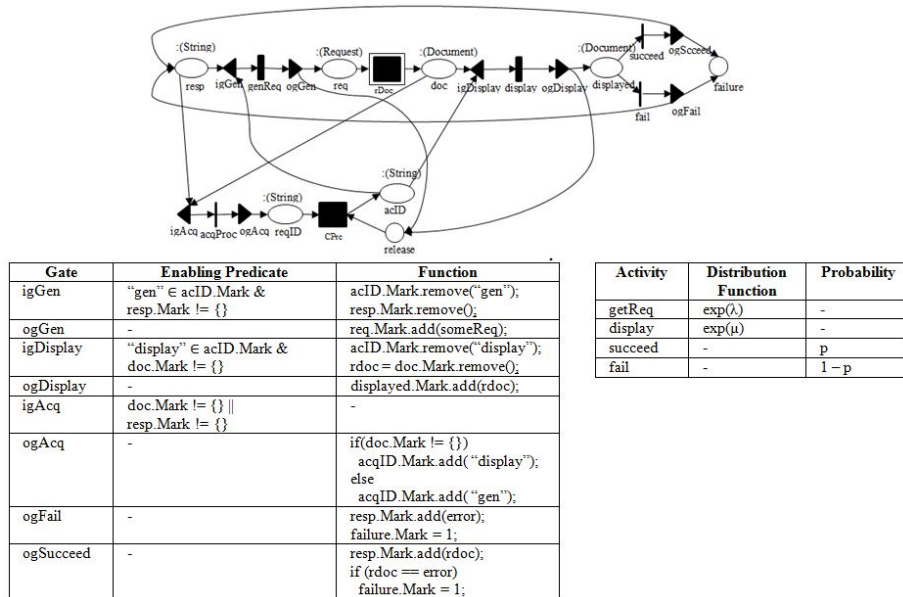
:(String) resp igGen genReq ogGen :(Request) req rDoc :(Document) doc igDisplay display ogDisplay :(Document) displayed succeed ogScceed failure fail ogFail

:(String) acID igAcq acqProc ogAcq :(String) reqID CPrc release

| Gate | Enabling Predicate | Function |
|---|---|---|
| igGen | "gen" ∈ acID.Mark & resp.Mark != {} | acID.Mark.remove("gen"); resp.Mark.remove(); |
| ogGen | - | req.Mark.add(someReq); |
| igDisplay | "display" ∈ acID.Mark & doc.Mark != {} | acID.Mark.remove("display"); rdoc = doc.Mark.remove(); |
| ogDisplay | - | displayed.Mark.add(rdoc); |
| igAcq | doc.Mark != {} \|\| resp.Mark != {} | - |
| ogAcq | - | if(doc.Mark != {}) acqID.Mark.add("display"); else acqID.Mark.add("gen"); |
| ogFail | - | resp.Mark.add(error); failure.Mark = 1; |
| ogSucceed | - | resp.Mark.add(rdoc); if (rdoc == error) failure.Mark = 1; |

| Activity | Distribution Function | Probability |
|---|---|---|
| getReq | exp(λ) | - |
| display | exp(μ) | - |
| succeed | - | p |
| fail | - | 1 – p |